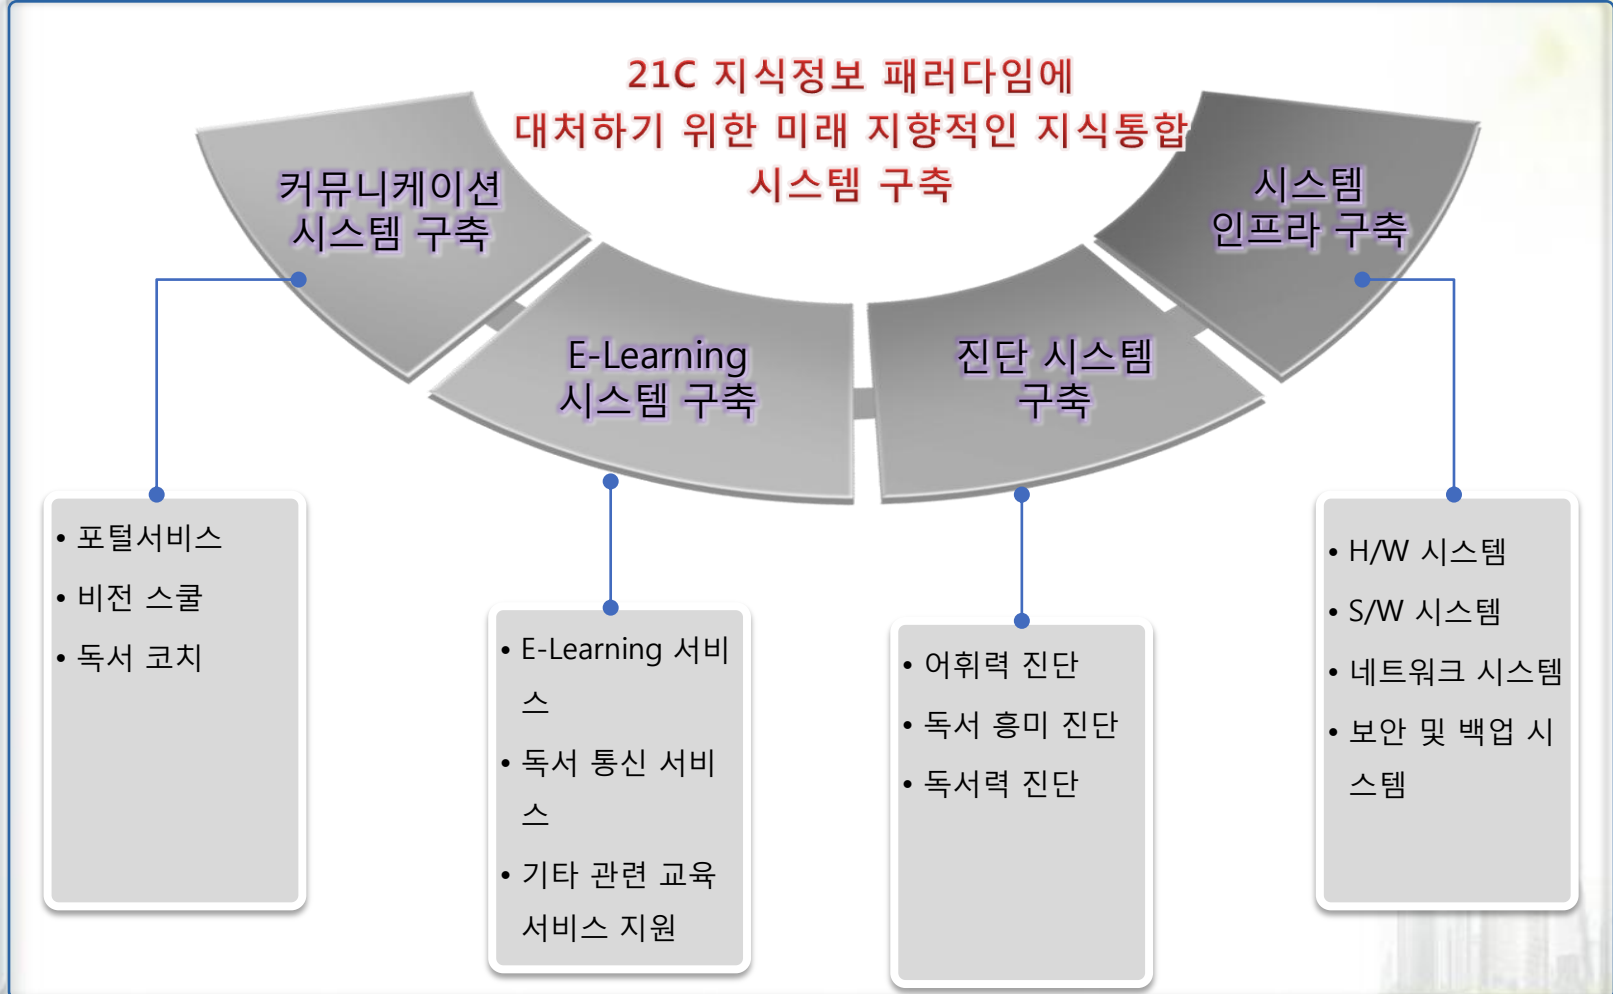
21C 지식정보 패러다임에
대처하기 위한 미래 지향적인 지식통합
시스템 구축

커뮤니케이션
시스템 구축

E-Learning
시스템 구축

진단 시스템
구축

시스템
인프라 구축

• 포털서비스
• 비전 스쿨
• 독서 코치

• E-Learning 서비스
• 독서 통신 서비스
• 기타 관련 교육 서비스 지원

• 어휘력 진단
• 독서 흥미 진단
• 독서력 진단

• H/W 시스템
• S/W 시스템
• 네트워크 시스템
• 보안 및 백업 시스템